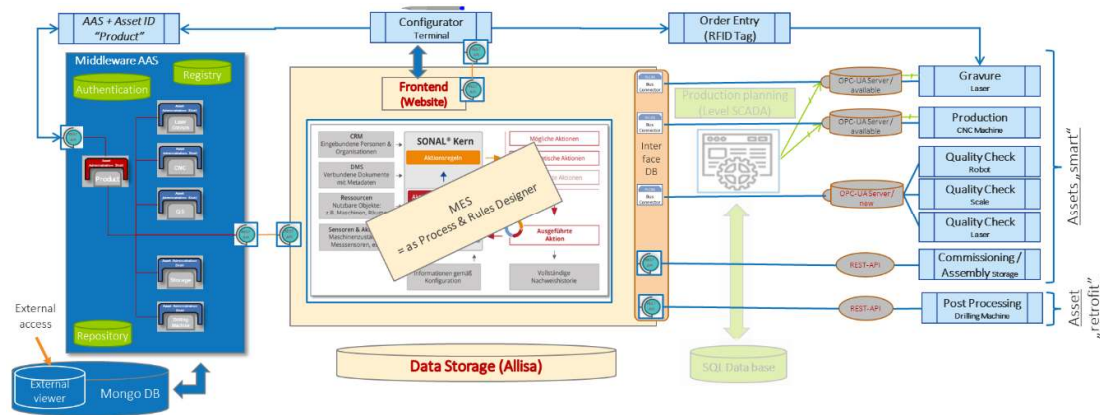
AAS + Asset ID "Product"

Configurator
Terminal

Order Entry
(RFID Tag)

Middleware AAS

Registry

Authentication

Product

Storage

Repository

External access

External viewer

Mongo DB

Frontend
(Website)

CRM
Eingebundene Personen & Organisationen

DMS
Verbundene Dokumente mit Metadaten

Ressourcen
Nutzbare Objekte: z.B. Maschinen

Sensoren & Aktoren
Maschinenzustände, Messsensoren

SONAL® Kern

Aktionsregeln

Mögliche Aktionen

Ausgeführte Aktion

Informationen gemäß Konfiguration

Vollständige Nachweishistorie

MES
= as Process & Rules Designer

Inter face DB

Production planning
(Level SCADA)

OPC-UA Server / available

OPC-UA Server / available

OPC-UA Server / new

REST-API

REST-API

Gravure
Laser

Production
CNC Machine

Quality Check
Robot

Quality Check
Scale

Quality Check
Laser

Commissioning / Assembly Storage

Post Processing
Drilling Machine

Assets „smart"

Asset „retrofit"

Data Storage (Allisa)

SQL Data base